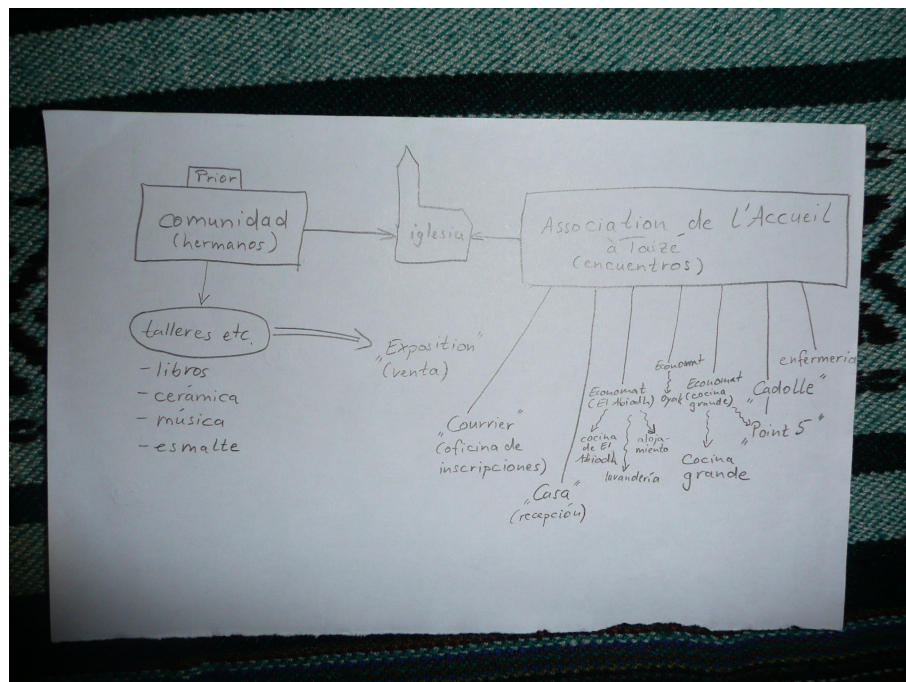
Prior

comunidad (hermanos)

iglesia

Association de L'Accueil à Taizé (encuentros)

talleres etc.

- libros
- cerámica
- música
- esmalte

„Exposition" (venta)

„Courrier" (oficina de inscripciones)

„Casa" (recepcion)

Economat (El Abiodh)

cocina de El Abiodh

alojamiento

lavandería

Economat

Oyak

Economat (cocina grande)

Cocina grande

„Cadolle"

„Point 5"

enfermería